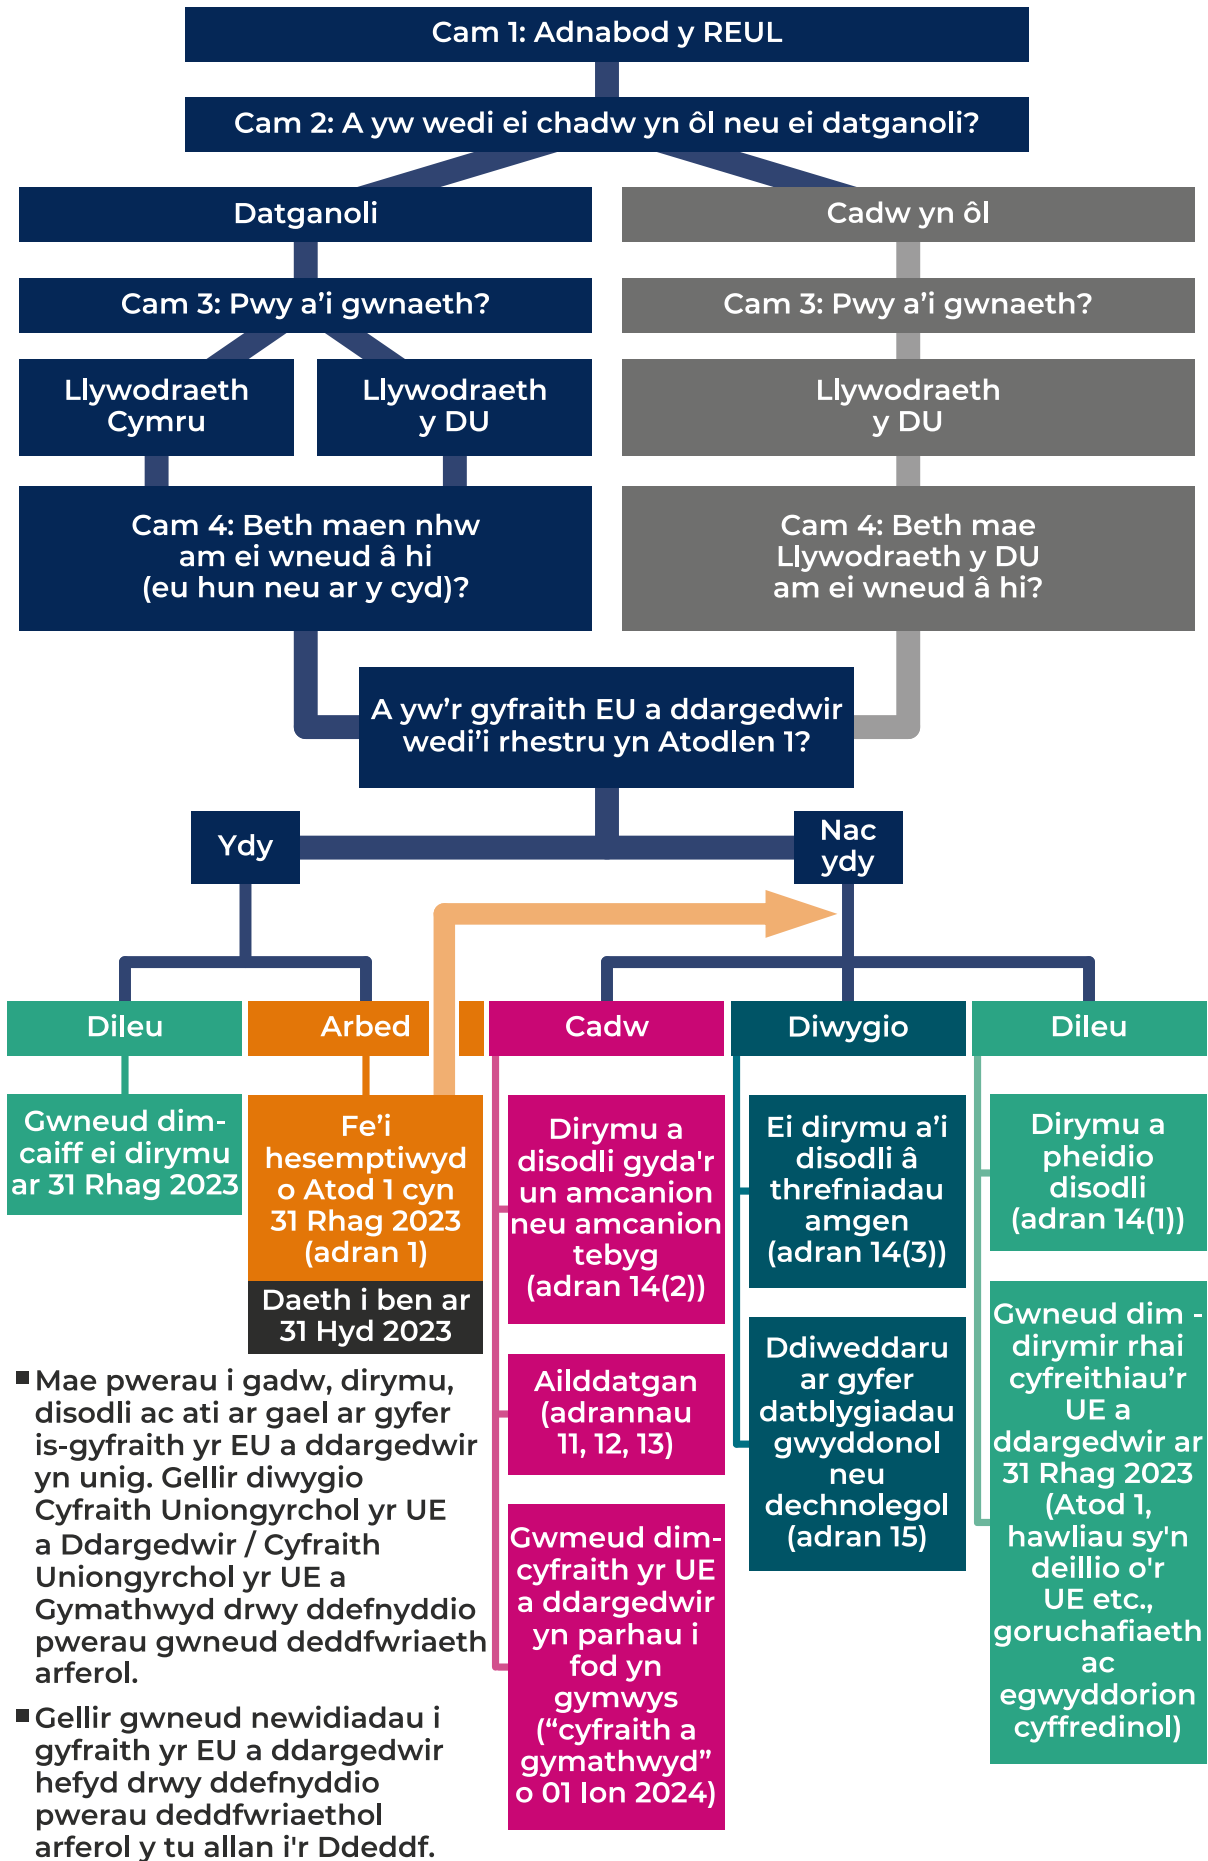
Cam 1: Adnabod y REUL

Cam 2: A yw wedi ei chadw yn ôl neu ei datganoli?

Datganoli

Cam 3: Pwy a'i gwnaeth?

Llywodraeth Cymru

Llywodraeth y DU

Cam 4: Beth maen nhw am ei wneud â hi (eu hun neu ar y cyd)?

Cadw yn ôl

Cam 3: Pwy a'i gwnaeth?

Llywodraeth y DU

Cam 4: Beth mae Llywodraeth y DU am ei wneud â hi?

A yw'r gyfraith EU a ddargedwir wedi'i rhestru yn Atodlen 1?

Ydy

Nac ydy

Dileu

Gwneud dim- caiff ei dirymu ar 31 Rhag 2023

Arbed

Fe'i hesemptiwyd o Atod 1 cyn 31 Rhag 2023 (adran 1)

Daeth i ben ar 31 Hyd 2023

Cadw

Dirymu a disodli gyda'r un amcanion neu amcanion tebyg (adran 14(2))

Ailddatgan (adrannau 11, 12, 13)

Gwmeud dim- cyfraith yr UE a ddargedwir yn parhau i fod yn gymwys ("cyfraith a gymathwyd" o 01 Ion 2024)

Diwygio

Ei dirymu a'i disodli â threfniadau amgen (adran 14(3))

Ddiweddaru ar gyfer datblygiadau gwyddonol neu dechnolegol (adran 15)

Dileu

Dirymu a pheidio disodli (adran 14(1))

Gwneud dim - dirymir rhai cyfreithiau'r UE a ddargedwir ar 31 Rhag 2023 (Atod 1, hawliau sy'n deillio o'r UE etc., goruchafiaeth ac egwyddorion cyffredinol)

■ Mae pwerau i gadw, dirymu, disodli ac ati ar gael ar gyfer is-gyfraith yr EU a ddargedwir yn unig. Gellir diwygio Cyfraith Uniongyrchol yr UE a Ddargedwir / Cyfraith Uniongyrchol yr UE a Gymathwyd drwy ddefnyddio pwerau gwneud deddfwriaeth arferol.

■ Gellir gwneud newidiadau i gyfraith yr EU a ddargedwir hefyd drwy ddefnyddio pwerau deddfwriaethol arferol y tu allan i'r Ddeddf.